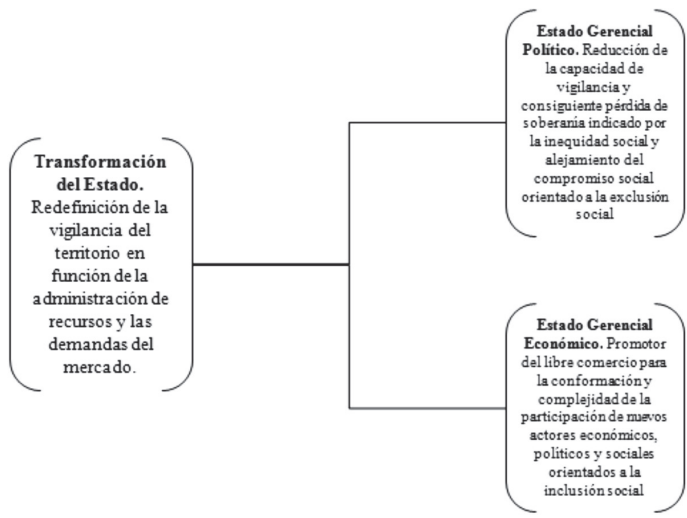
Transformación del Estado. Redefinición de la vigilancia del territorio en función de la administración de recursos y las demandas del mercado.

Estado Gerencial Político. Reducción de la capacidad de vigilancia y consiguiente pérdida de soberanía indicado por la inequidad social y alejamiento del compromiso social orientado a la exclusión social

Estado Gerencial Económico. Promotor del libre comercio para la conformación y complejidad de la participación de nuevos actores económicos, políticos y sociales orientados a la inclusión social